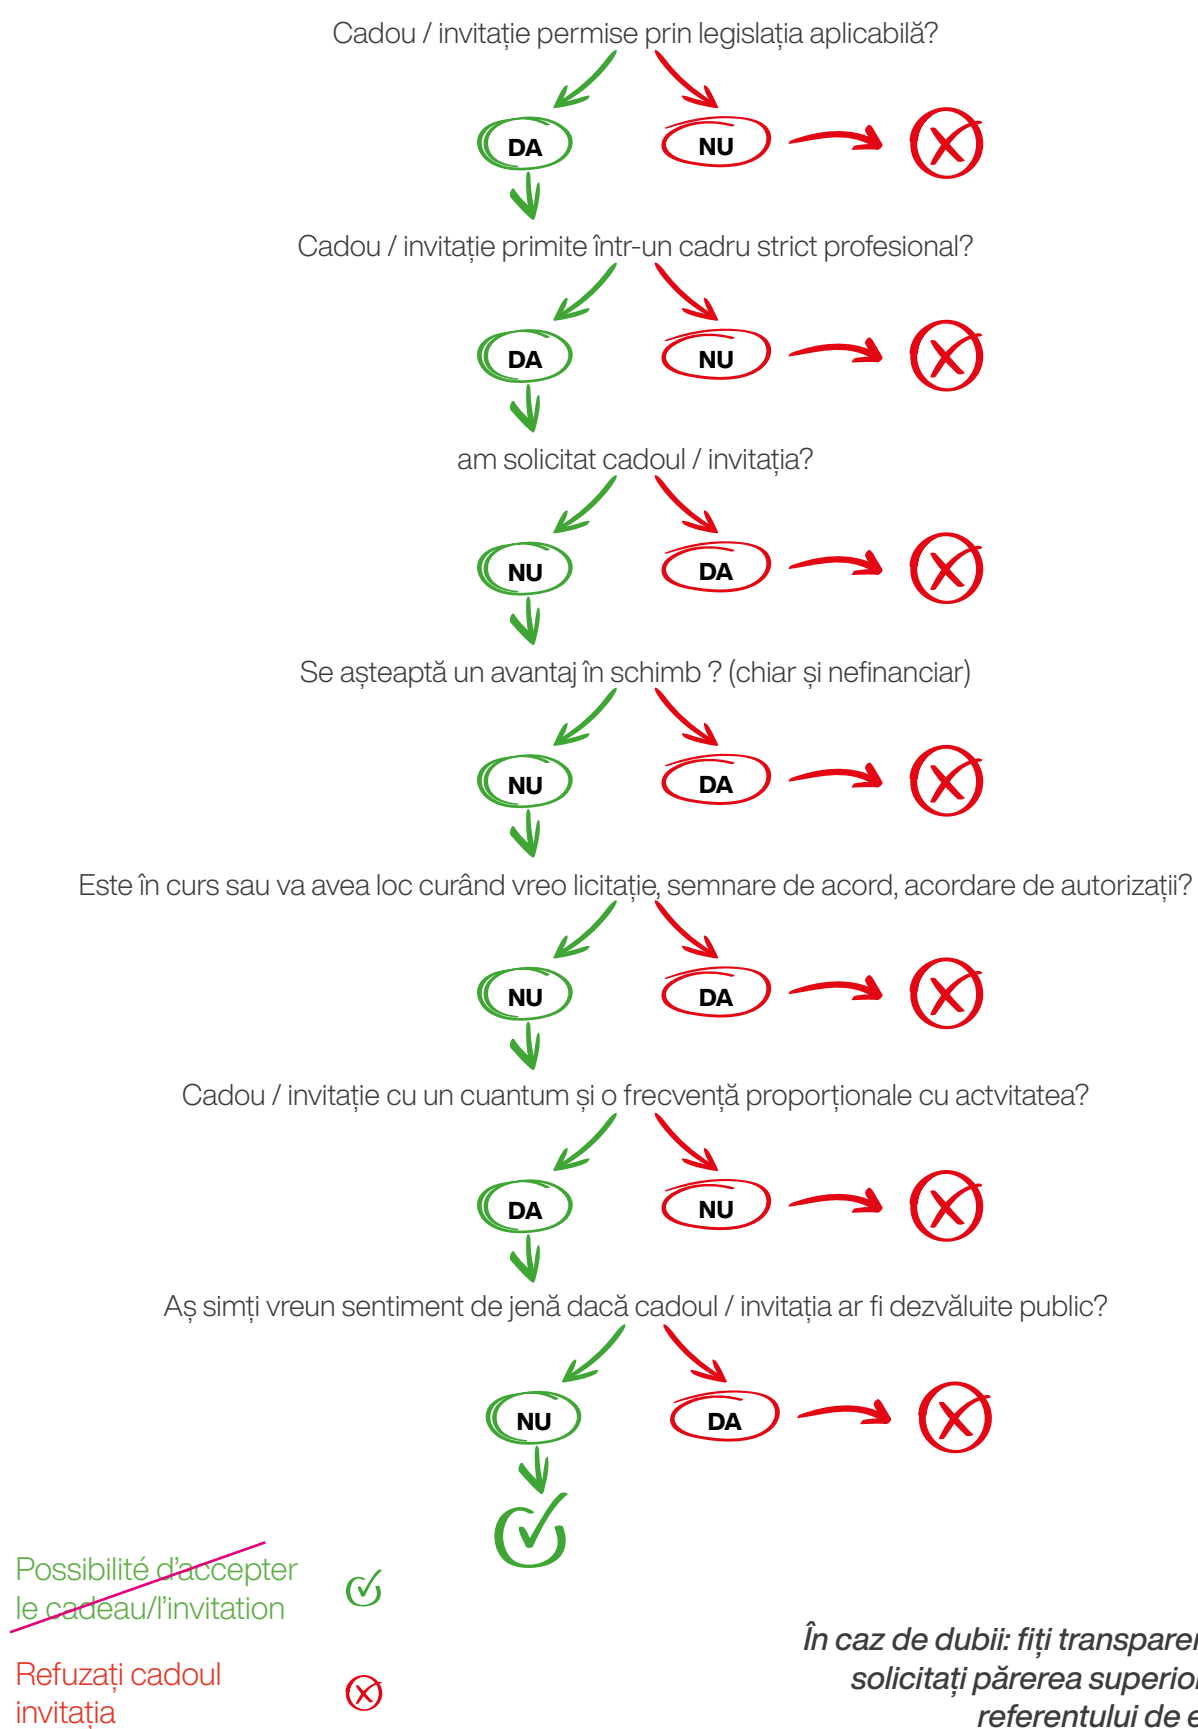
Cadou / invitație permise prin legislația aplicabilă?

DA

NU

Cadou / invitație primite într-un cadru strict profesional?

DA

NU

am solicitat cadoul / invitația?

NU

DA

Se așteaptă un avantaj în schimb ? (chiar și nefinanciar)

NU

DA

Este în curs sau va avea loc curând vreo licitație, semnare de acord, acordare de autorizații?

NU

DA

Cadou / invitație cu un cuantum și o frecvență proporționale cu actvitatea?

DA

NU

Aș simți vreun sentiment de jenă dacă cadoul / invitația ar fi dezvăluite public?

NU

DA

Possibilité d'accepter le cadeau/l'invitation

Refuzați cadoul invitația

În caz de dubii: fiți transparen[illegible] solicitați părerea superior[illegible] referentului de e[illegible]